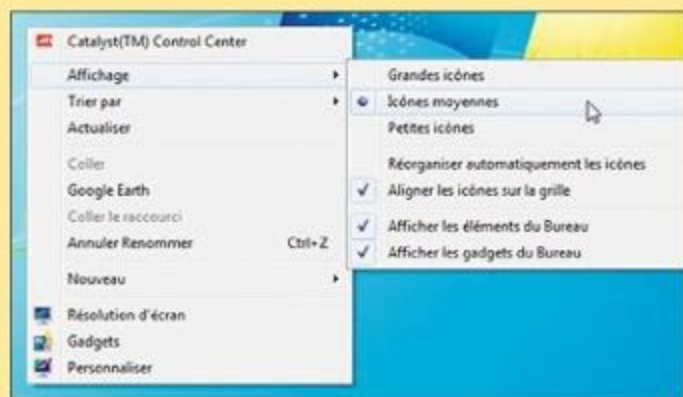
Catalyst(TM) Control Center
Affichage
Trier par
Actualiser
Coller
Google Earth
Coller le raccourci
Annuler Renommer Ctrl+Z
Nouveau
Résolution d'écran
Gadgets
Personnaliser

Grandes icônes
Icônes moyennes
Petites icônes
Réorganiser automatiquement les icônes
Aligner les icônes sur la grille
Afficher les éléments du Bureau
Afficher les gadgets du Bureau